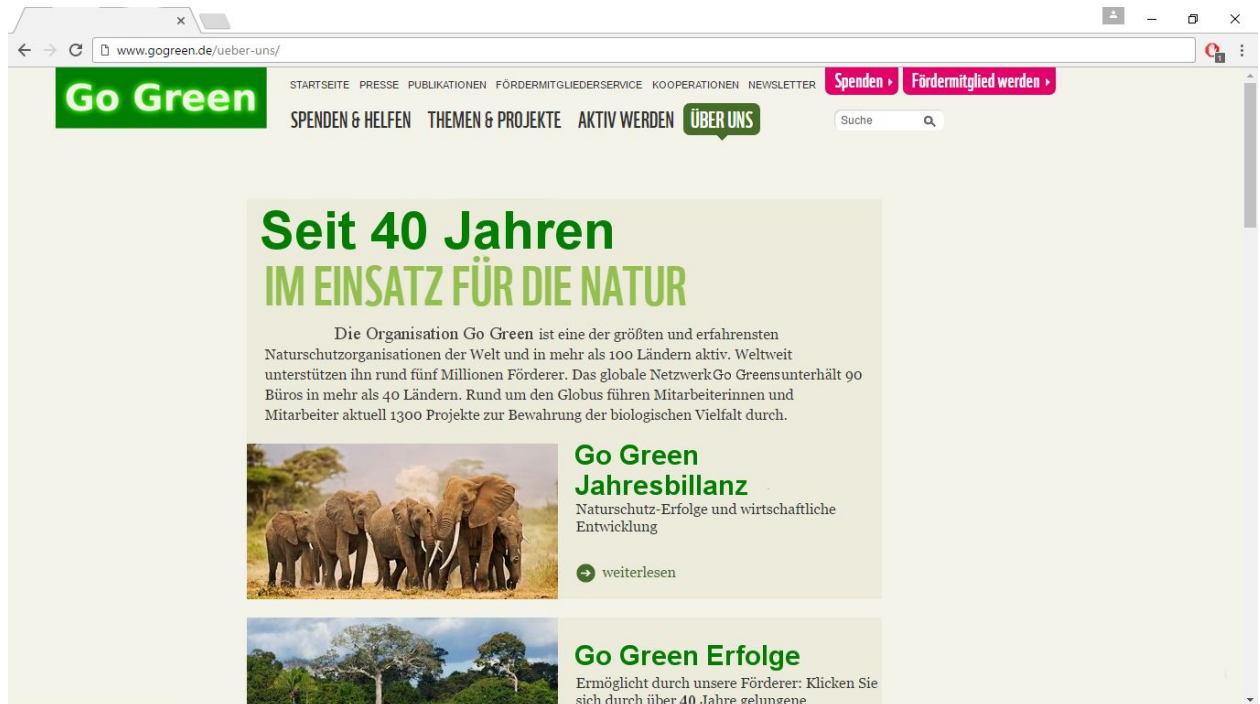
www.gogreen.de/ueber-uns/

Go Green

STARTSEITE PRESSE PUBLIKATIONEN FÖRDERMITGLIEDERSERVICE KOOPERATIONEN NEWSLETTER Spenden › Fördermitglied werden ›

SPENDEN & HELFEN THEMEN & PROJEKTE AKTIV WERDEN ÜBER UNS

Suche

Seit 40 Jahren
IM EINSATZ FÜR DIE NATUR

Die Organisation Go Green ist eine der größten und erfahrensten Naturschutzorganisationen der Welt und in mehr als 100 Ländern aktiv. Weltweit unterstützen ihn rund fünf Millionen Förderer. Das globale NetzwerkGo Greensunterhält 90 Büros in mehr als 40 Ländern. Rund um den Globus führen Mitarbeiterinnen und Mitarbeiter aktuell 1300 Projekte zur Bewahrung der biologischen Vielfalt durch.

Go Green Jahresbillanz
Naturschutz-Erfolge und wirtschaftliche Entwicklung

weiterlesen

Go Green Erfolge
Ermöglicht durch unsere Förderer: Klicken Sie sich durch über 40 Jahre gelungene